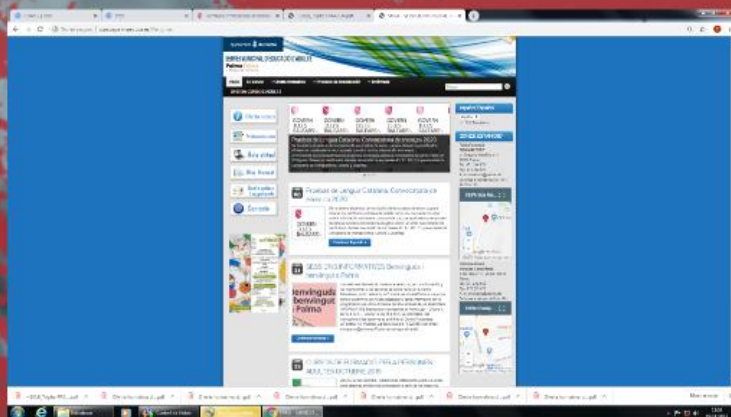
Pruebas de Lengua Catalana. Convocatoria de ...

Pruebas de Lengua Catalana. Convocatoria de marzo de 2020

Oferta formativa

Preinscripción

Aula virtual

Blog Pensat

Biblioteca

Contacto

SESSIONS INFORMATIVES Benvinguts i benvinguts a Palma

benvinguda benvinguts Palma

CURSOS DE FORMACIÓ PER A PERSONES ADULTES SETEMBRE 2019

Aquesta web utilitza cookies

Mostrar todo